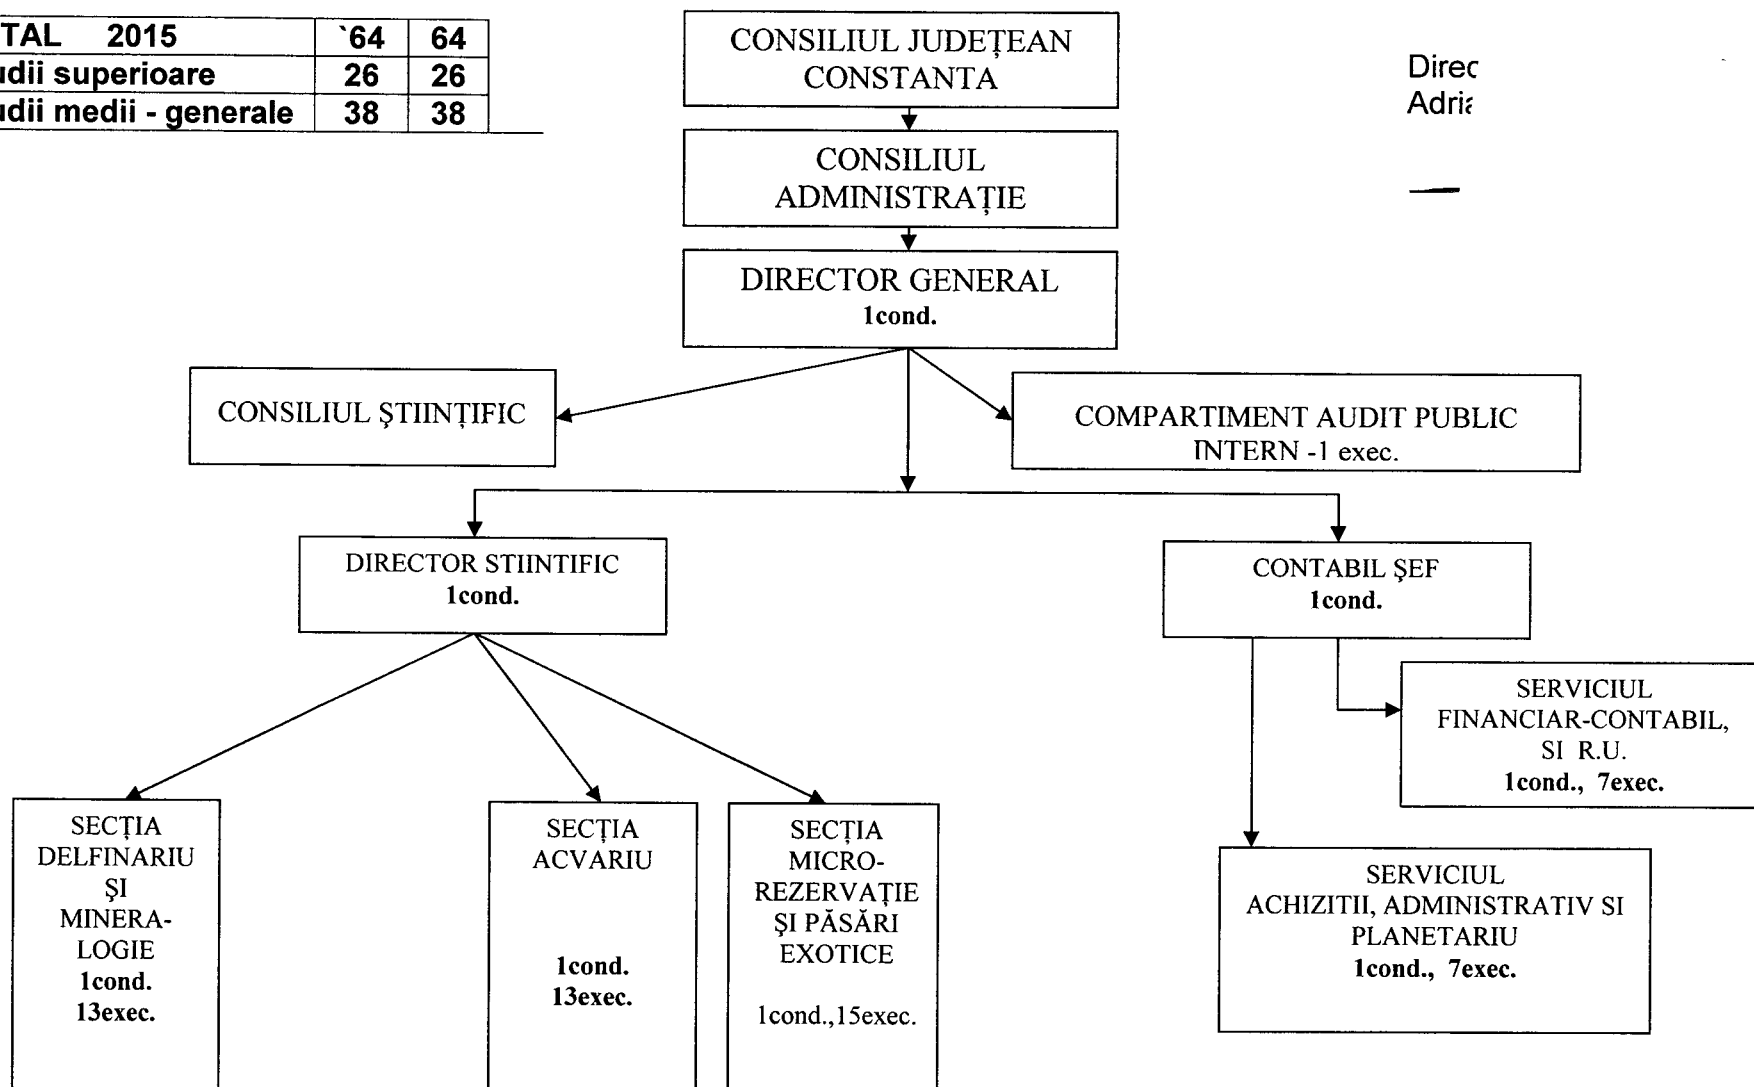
| TAL 2015 | `64 | 64 |
|---|---|---|
| udii superioare | 26 | 26 |
| udii medii - generale | 38 | 38 |

CONSILIUL JUDEȚEAN CONSTANTA

Direc
Adria

CONSILIUL ADMINISTRAȚIE

DIRECTOR GENERAL
1cond.

CONSILIUL ŞTIINȚIFIC

COMPARTIMENT AUDIT PUBLIC INTERN -1 exec.

DIRECTOR STIINTIFIC
1cond.

CONTABIL ŞEF
1cond.

SERVICIUL FINANCIAR-CONTABIL, SI R.U.
1cond., 7exec.

SECȚIA DELFINARIU ŞI MINERALOGIE
1cond.
13exec.

SECȚIA ACVARIU
1cond.
13exec.

SECȚIA MICROREZERVAȚIE ŞI PĂSĂRI EXOTICE
1cond.,15exec.

SERVICIUL ACHIZITII, ADMINISTRATIV SI PLANETARIU
1cond., 7exec.